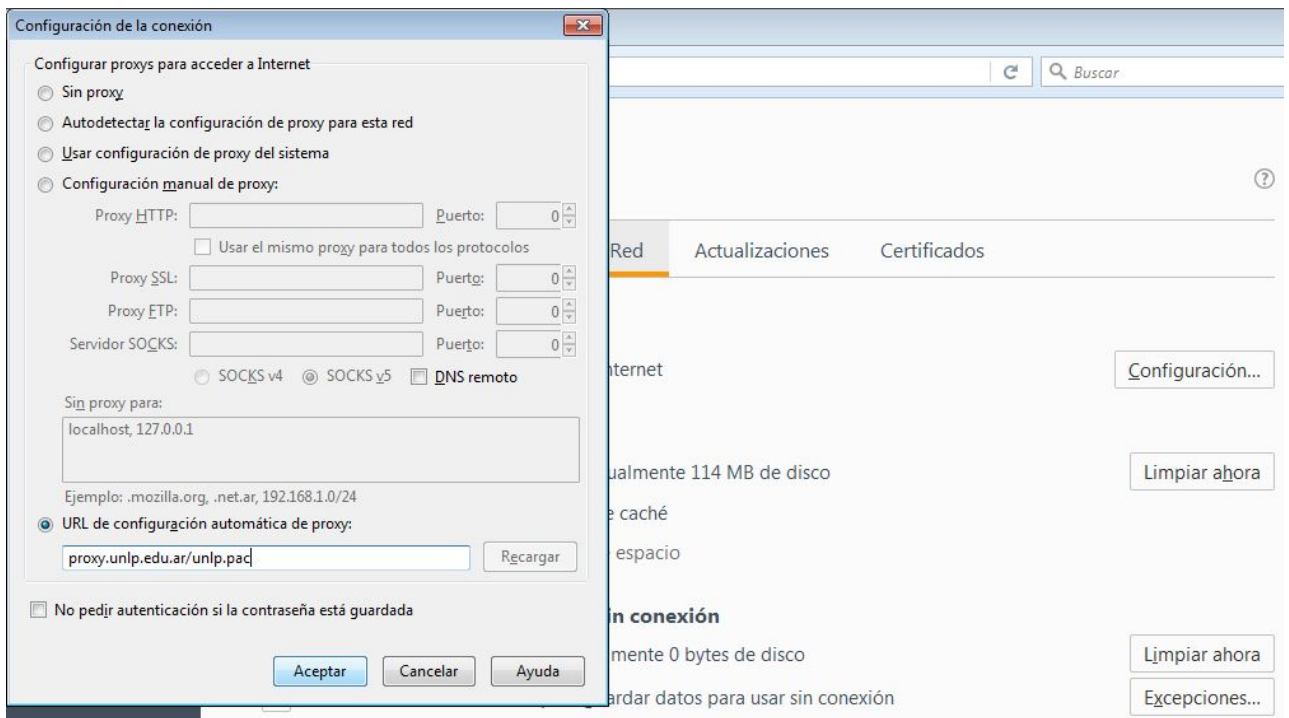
Configuración de la conexión

Configurar proxys para acceder a Internet

Sin proxy

Autodetectar la configuración de proxy para esta red

Usar configuración de proxy del sistema

Configuración manual de proxy:

Proxy HTTP: Puerto: 0

Usar el mismo proxy para todos los protocolos

Proxy SSL: Puerto: 0

Proxy FTP: Puerto: 0

Servidor SOCKS: Puerto: 0

SOCKS v4 SOCKS v5 DNS remoto

Sin proxy para:

localhost, 127.0.0.1

Ejemplo: .mozilla.org, .net.ar, 192.168.1.0/24

URL de configuración automática de proxy:

proxy.unlp.edu.ar/unlp.pac

Recargar

No pedir autenticación si la contraseña está guardada

Aceptar Cancelar Ayuda

Buscar

Red Actualizaciones Certificados

nternet

Configuración...

ualmente 114 MB de disco

Limpiar ahora

e caché

espacio

in conexión

mente 0 bytes de disco

Limpiar ahora

ardar datos para usar sin conexión

Excepciones...